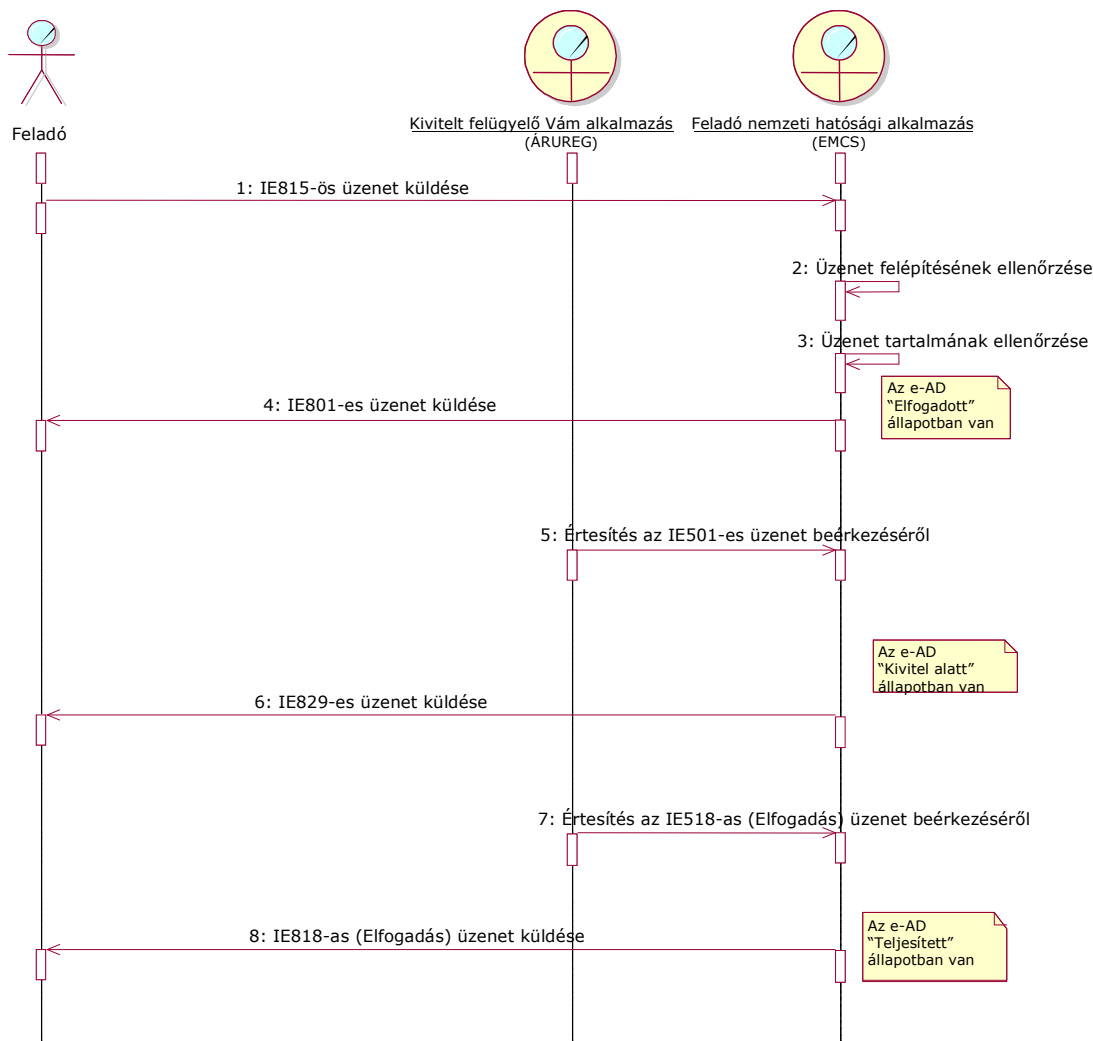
Feladó

Kivitelt felügyelő Vám alkalmazás
(ÁRUREG)

Feladó nemzeti hatósági alkalmazás
(EMCS)

1: IE815-ös üzenet küldése

2: Üzenet felépítésének ellenőrzése

3: Üzenet tartalmának ellenőrzése

Az e-AD "Elfogadott" állapotban van

4: IE801-es üzenet küldése

5: Értesítés az IE501-es üzenet beérkezéséről

Az e-AD "Kivitel alatt" állapotban van

6: IE829-es üzenet küldése

7: Értesítés az IE518-as (Elfogadás) üzenet beérkezéséről

Az e-AD "Teljesített" állapotban van

8: IE818-as (Elfogadás) üzenet küldése